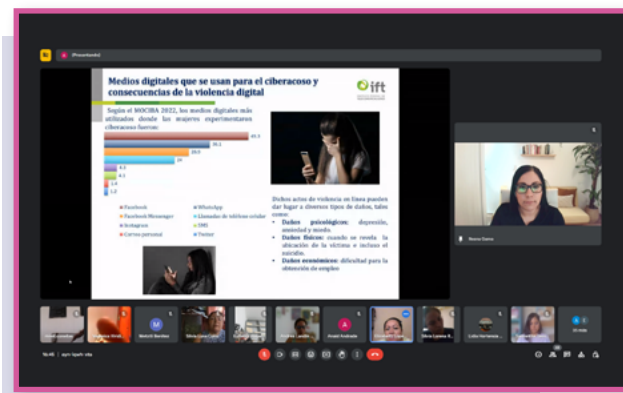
(Presentando)

Medios digitales que se usan para el ciberacoso y consecuencias de la violencia digital

ift

Según el MOCIBA 2022, los medios digitales más utilizados donde las mujeres experimentaron ciberacoso fueron:

Facebook
WhatsApp
Facebook Messenger
Llamadas de teléfono celular
Instagram
SMS
Correo personal
Twitter

Dichos actos de violencia en línea pueden dar lugar a diversos tipos de daños, tales como:

• Daños psicológicos: depresión, ansiedad y miedo.
• Daños físicos: cuando se revela la ubicación de la víctima e incluso el suicidio.
• Daños económicos: dificultad para la obtención de empleo

Beatriz Barrera

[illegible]